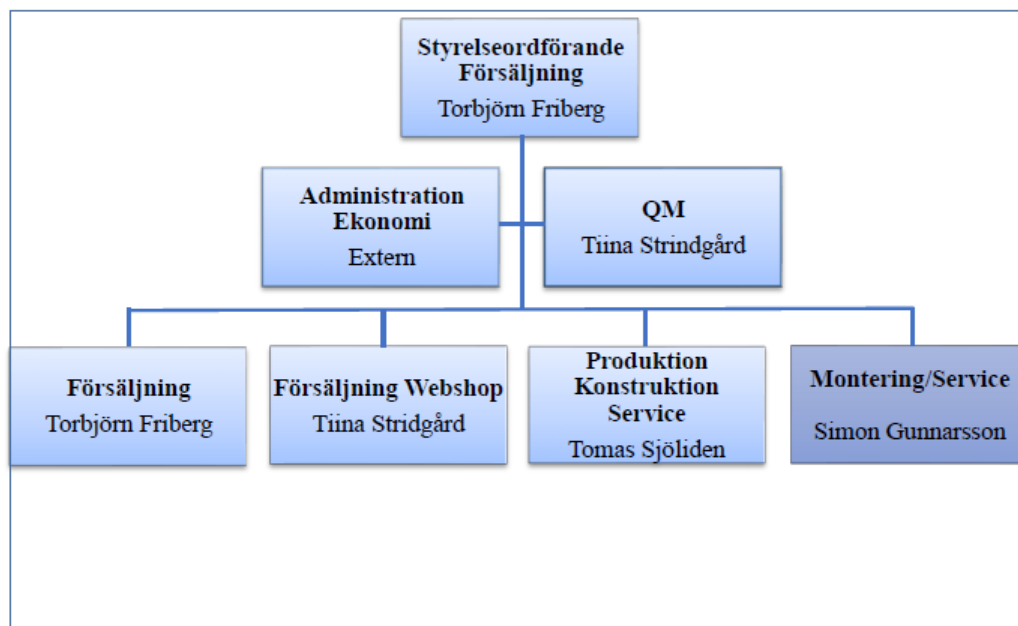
Styrelseordförande Försäljning
Torbjörn Friberg

Administration Ekonomi
Extern

QM
Tiina Strindgård

Försäljning
Torbjörn Friberg

Försäljning Webshop
Tiina Stridgård

Produktion Konstruktion Service
Tomas Sjöliden

Montering/Service
Simon Gunnarsson